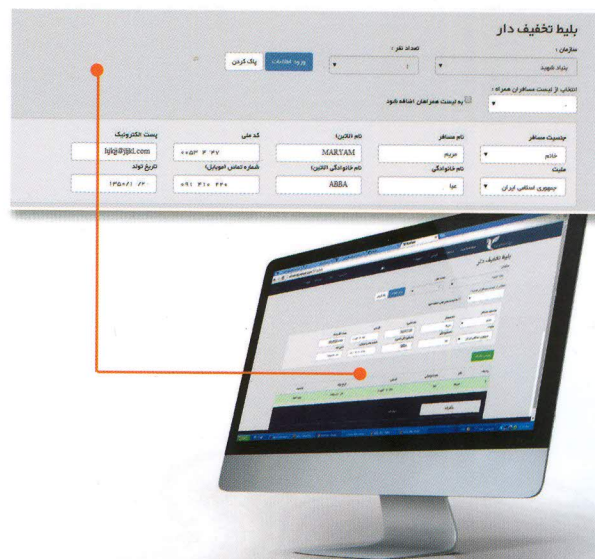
بلیط تخفیف دار

سازمان :
بنیاد شهید
تعداد نفر :
۱
ورود اطلاعات
پاک کردن

انتخاب از لیست مسافران همراه :
به لیست همراهان اضافه شود

جنسیت مسافر
خانم
نام مسافر
مریم
نام (لاتین)
MARYAM
کد ملی
۰۰۵۳ ۲ ۴۷
پست الکترونیک
hjk@jjkl.com

ملیت
جمهوری اسلامی ایران
نام خانوادگی
عبا
نام خانوادگی (لاتین)
ABBA
شماره تماس (موبایل)
۰۹۱ ۳۱۰ ۳۲۰
تاریخ تولد
۱۳۵۰/۰۱ /۲

بلیط تخفیف دار